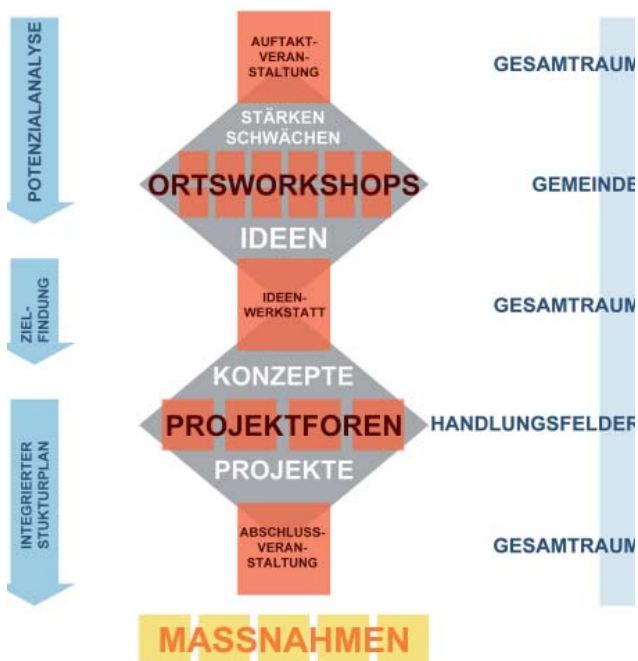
POTENZIALANALYSE

ZIEL-FINDUNG

INTEGRIERTER STUKTURPLAN

AUFTAKT-VERAN-STALTUNG

STÄRKEN SCHWÄCHEN

ORTSWORKSHOPS

IDEEN

IDEEN-WERKSTATT

KONZEPTE

PROJEKTFOREN

PROJEKTE

ABSCHLUSS-VERAN-STALTUNG

MASSNAHMEN

GESAMTRAUM

GEMEINDE

GESAMTRAUM

HANDLUNGSFELDER

GESAMTRAUM